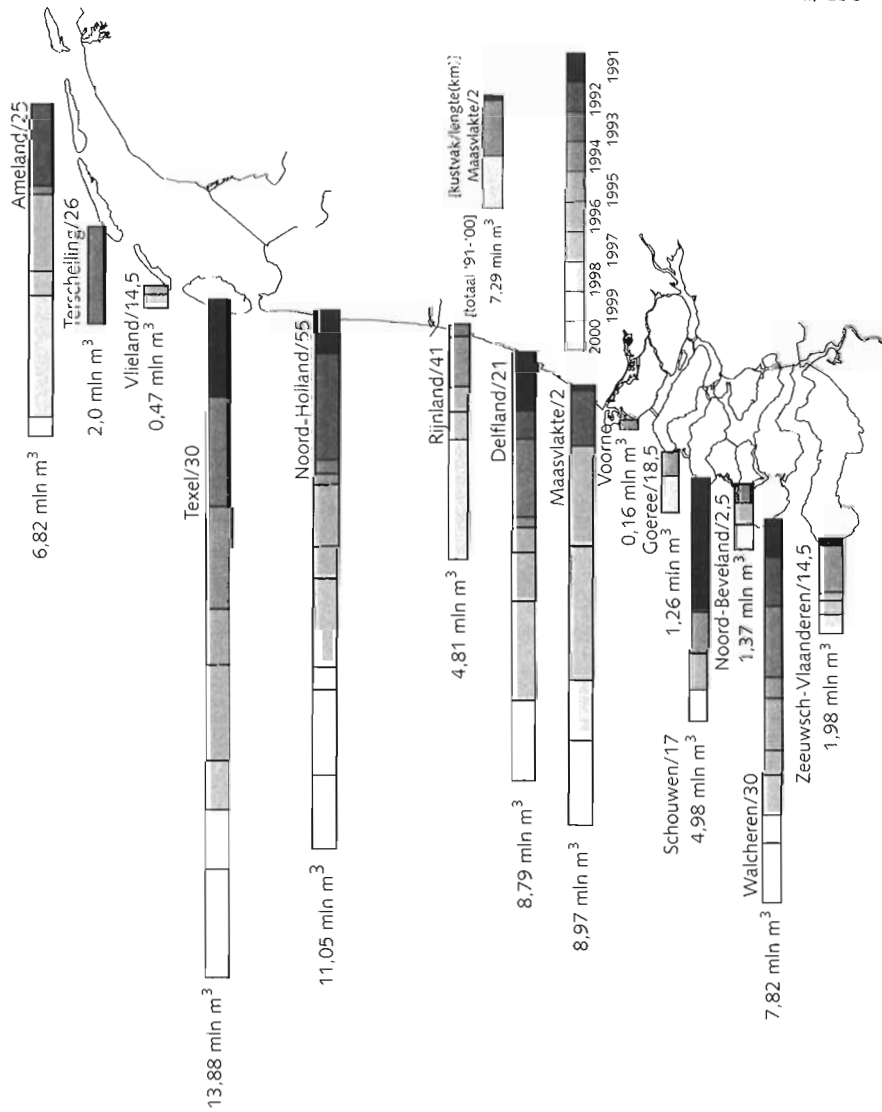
Ameland/25
6,82 mln m$^3$
Terschelling/26
2,0 mln m$^3$
Vlieland/14,5
0,47 mln m$^3$
Texel/30
13,88 mln m$^3$
Noord-Holland/55
11,05 mln m$^3$
Rijnland/41
4,81 mln m$^3$
Delfland/21
8,79 mln m$^3$
Maasvlakte/2
8,97 mln m$^3$
[kustvak/lengte(km)]
Maasvlakte/2
[totaal '91-'00]
7,29 mln m$^3$
1991
1992
1993
1994
1995
1996
1997
1998
1999
2000
Voorne/
0,16 mln m$^3$
Goeree/18,5
1,26 mln m$^3$
Schouwen/17
4,98 mln m$^3$
Noord-Beveland/2,5
1,37 mln m$^3$
Walcheren/30
7,82 mln m$^3$
Zeeuwsch-Vlaanderen/14,5
1,98 mln m$^3$